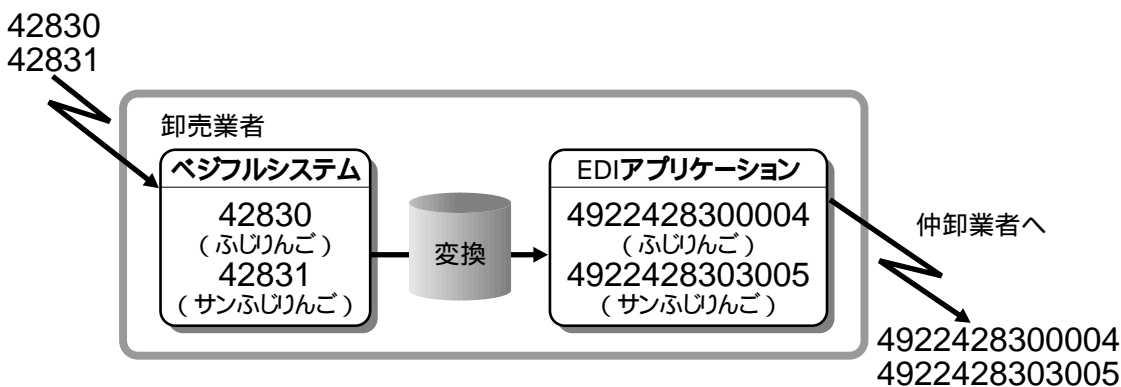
42830
42831

卸売業者

ベジフルシステム

42830
(ふじりんご)
42831
(サンふじりんご)

変換

EDIアプリケーション

4922428300004
(ふじりんご)
4922428303005
(サンふじりんご)

仲卸業者へ

4922428300004
4922428303005